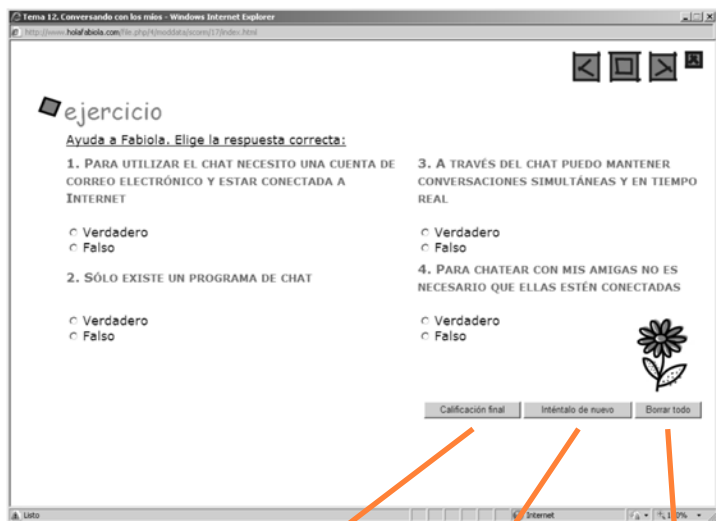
Tema 12. Conversando con los míos - Windows Internet Explorer

http://www.holafabiola.com/file.php/4/moddata/scorm/17/index.html

ejercicio

Ayuda a Fabiola. Elige la respuesta correcta:

1. Para utilizar el chat necesito una cuenta de correo electrónico y estar conectada a Internet

Verdadero
Falso

2. Sólo existe un programa de chat

Verdadero
Falso

3. A través del chat puedo mantener conversaciones simultáneas y en tiempo real

Verdadero
Falso

4. Para chatear con mis amigas no es necesario que ellas estén conectadas

Verdadero
Falso

Calificación final | Inténtalo de nuevo | Borrar todo

Listo | Internet | 100%